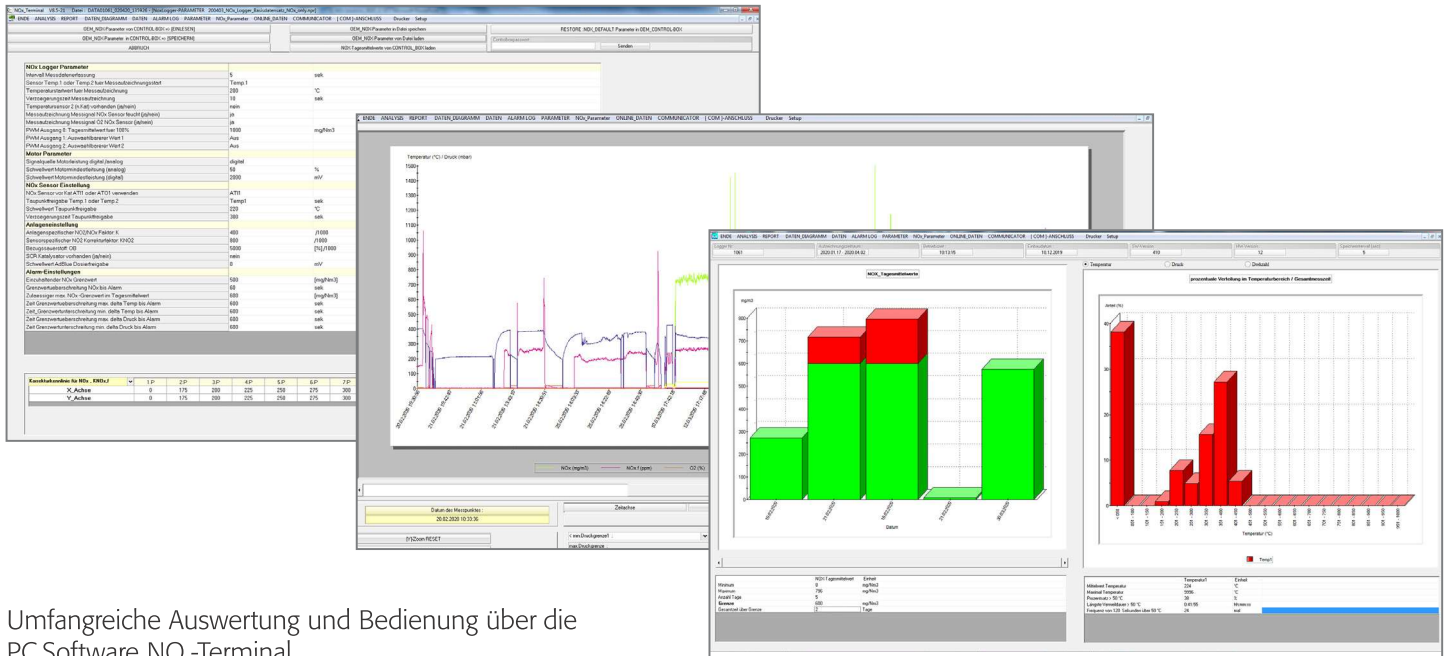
NOx_Terminal V8.5-26 Datei: DATA01061_220409_131406 - [NoxLogger-PARAMETER 200403_NOx_Logger_Basisdatenlab_NOx_only.npr]

ENDE ANALYSIS REPORT DATEN_DIAGRAMM DATEN ALARM LOG PARAMETER NOx_Parameter ONLINE_DATEN COMMUNICATOR [ COM ]-ANSCHLUSS Drucker Setup

OEM_NOX Parameter von CONTROL-BOX <= (EINLESEN)
OEM_NOX Parameter in Datei speichern
RESTORE NOX_DEFAULT Parameter in OEM_CONTROL-BOX
OEM_NOX Parameter in CONTROL-BOX <= (SPEICHERN)
OEM_NOX Parameter von Datei laden
ABBRUCH
NOX Tagesmittelwerte von CONTROL_BOX laden
Senden

| NOx Logger Parameter | | |
|---|---|---|
| Intervall Messdatenerfassung | 5 | sek |
| Sensor Temp.1 oder Temp.2 fuer Messaufzeichnungsstart | Temp.1 | |
| Temperaturstartwert fuer Messaufzeichnung | 200 | °C |
| Verzoegerungszeit Messaufzeichnung | 10 | sek |
| Temperatursensor 2 (n.Kat) vorhanden (ja/nein) | nein | |
| Messaufzeichnung Messignal NOx Sensor feucht (ja/nein) | ja | |
| Messaufzeichnung Messignal O2 NOx Sensor (ja/nein) | ja | |
| PWM Ausgang 0: Tagesmittelwert fuer 100% | 1000 | mg/Nm3 |
| PWM Ausgang 1: Auswahlbarer Wert 1 | Aus | |
| PWM Ausgang 2: Auswahlbarer Wert 2 | Aus | |
| Motor Parameter | | |
| Signalquelle Motorleistung digital/analog | digital | |
| Schwellwert Motormindestleistung (analog) | 50 | % |
| Schwellwert Motormindestleistung (digital) | 2000 | mV |
| NOx Sensor Einstellung | | |
| NOx Sensor vor Kat ATI1 oder ATO1 verwenden | ATI1 | |
| Taupunktfreigabe Temp.1 oder Temp.2 | Temp1 | sek |
| Schwellwert Taupunktfreigabe | 220 | °C |
| Verzoegerungszeit Taupunktfreigabe | 300 | sek |
| Anlageneinstellung | | |
| Anlagenspezifischer NO2/NOx Faktor K | 400 | /1000 |
| Sensorspezifischer NOx Korrekturfaktor KNO2 | 800 | /1000 |
| Bezugssauerstoff OB | 5000 | [%]/1000 |
| SCR Katalysator vorhanden (ja/nein) | nein | |
| Schwellwert AdBlue Dosierfreigabe | 0 | mV |
| Alarm-Einstellungen | | |
| Einzuhaltender NOx Grenzwert | 500 | [mg/Nm3] |
| Grenzwertueberschreitung NOx bis Alarm | 60 | sek |
| Zulaessiger max. NOx-Grenzwert im Tagesmittelwert | 600 | [mg/Nm3] |
| Zeit Grenzwertueberschreitung max. delta Temp bis Alarm | 600 | sek |
| Zeit Grenzwertunterschreitung min. delta Temp bis Alarm | 600 | sek |
| Zeit Grenzwertueberschreitung max. delta Druck bis Alarm | 600 | sek |
| Zeit Grenzwertunterschreitung min. delta Druck bis Alarm | 600 | sek |

| Korrekturkennlinie für NOx , KNOx,t | 1.P | 2.P | 3.P | 4.P | 5.P | 6.P | 7.P |
|---|---|---|---|---|---|---|---|
| X_Achse | 0 | 175 | 200 | 225 | 250 | 275 | 300 |
| Y_Achse | 0 | 175 | 200 | 225 | 250 | 275 | 300 |

ENDE ANALYSIS REPORT DATEN_DIAGRAMM DATEN ALARM LOG PARAMETER NOx_Parameter ONLINE_DATEN COMMUNICATOR [ COM ]-ANSCHLUSS Drucker Setup

Temperatur (°C) / Druck (mbar)
1500 1400 1300 1200 1100 1000 900 800 700 600 500 400 300 200 100 0

NOx (mg/m3) NOx1 (ppm) O2 (%)

Datum des Messpunktes :
20.02.2020 10:33:36
Zeitachse
[Y]Zoom RESET
max.Druckgrenze

ENDE ANALYSIS REPORT DATEN_DIAGRAMM DATEN ALARM LOG PARAMETER NOx_Parameter ONLINE_DATEN COMMUNICATOR [ COM ]-ANSCHLUSS Drucker Setup

1061 | 2020.01.17 - 2020.04.02 | 10/13/05 | 10.12.2019 | K10 | 12 | 5

NOX_Tagesmittelwerte
mg/m3
900 800 700 600 500 400 300 200 100 0
Datum

Temperatur Druck Drehzahl
prozentuale Verteilung im Temperaturbereich / Gesamtmesszeit
Anteil (%)
40 30 20 10 0
Temperatur (°C)
Temp1

| | NOX Tagesmittelwert | Einheit |
|---|---|---|
| Minimum | 0 | mg/Nm3 |
| Maximum | 795 | mg/Nm3 |
| Anzahl Tage | 5 | |
| Grenze | 600 | mg/Nm3 |
| Gesamtzeit über Grenze | 2 | Tage |

| | Temperatur1 | Einheit |
|---|---|---|
| Mittelwert Temperatur | 224 | °C |
| Maximal Temperatur | 5596 | °C |
| Prozentsatz > 50 °C | 36 | % |
| Längste Verweildauer > 50 °C | 0:00:55 | hh:mm:ss |
| Frequenz von 120 Sekunden über 50 °C | 24 | mal |

Umfangreiche Auswertung und Bedienung über die PC Software NO$_x$-Terminal